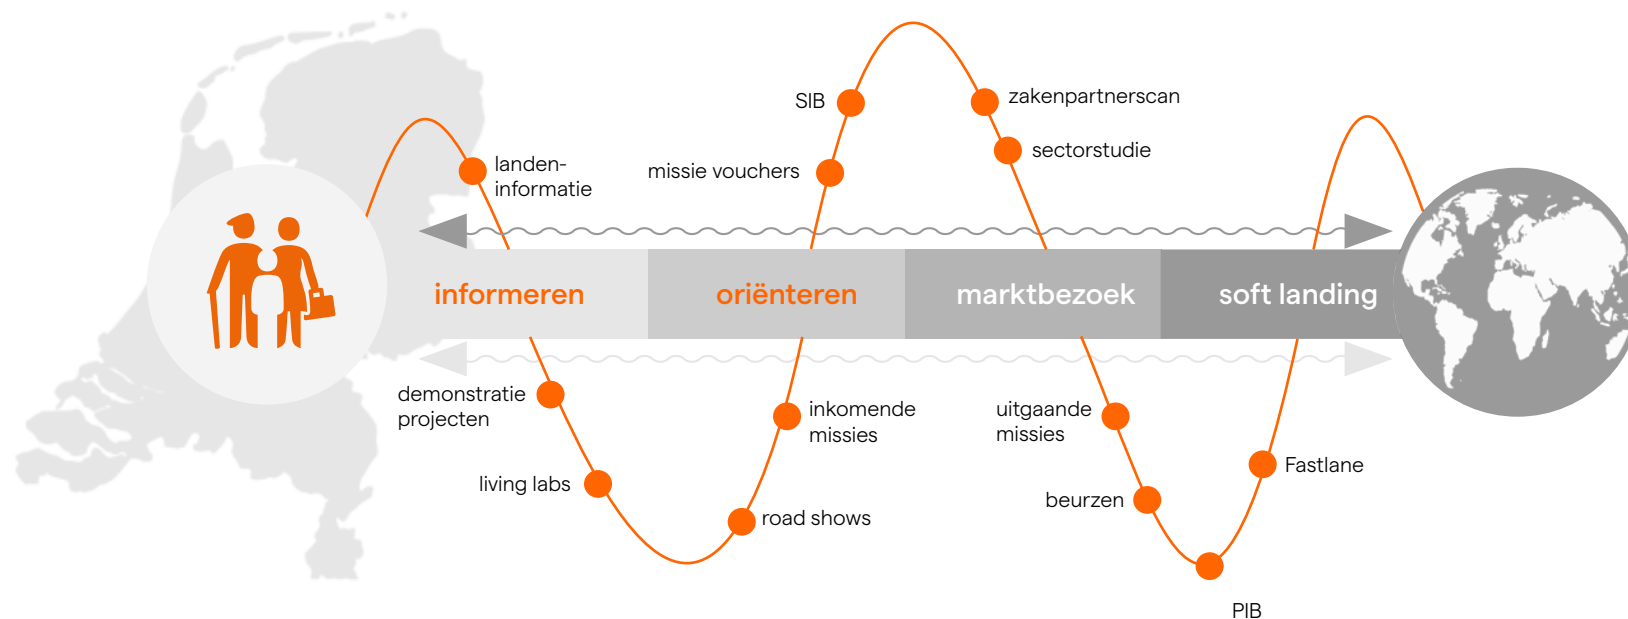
SIB

zakenpartnerscan

landen-informatie

missie vouchers

sectorstudie

informeren

oriënteren

marktbezoek

soft landing

demonstratie projecten

inkomende missies

uitgaande missies

living labs

Fastlane

beurzen

road shows

PIB